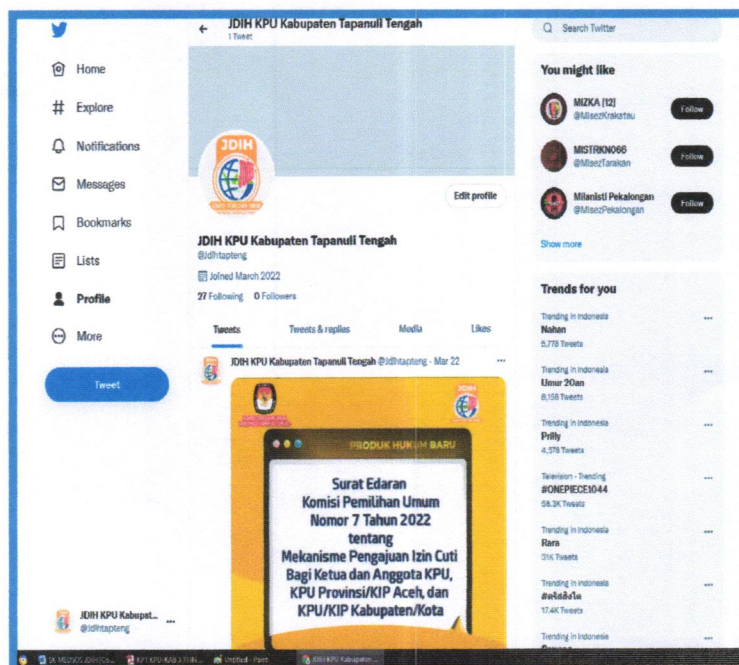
JDIH KPU Kabupaten Tapanuli Tengah
1 Tweet

Search Twitter

Home
Explore
Notifications
Messages
Bookmarks
Lists
Profile
More
Tweet

JDIH

Edit profile

JDIH KPU Kabupaten Tapanuli Tengah
@Jdihtapteng
Joined March 2022
27 Following 0 Followers

Tweets
Tweets & replies
Media
Likes

JDIH KPU Kabupaten Tapanuli Tengah @Jdihtapteng · Mar 22

JDIH

PRODUK HUKUM BARU

Surat Edaran
Komisi Pemilihan Umum
Nomor 7 Tahun 2022
tentang
Mekanisme Pengajuan Izin Cuti
Bagi Ketua dan Anggota KPU,
KPU Provinsi/KIP Aceh, dan
KPU/KIP Kabupaten/Kota

JDIH KPU Kabupat...
@Jdihtapteng

You might like
MIZKA (12)
@MisezKrakatau
Follow
MISTRKN066
@MisezTarakan
Follow
Milanisti Pekalongan
@MisezPekalongan
Follow
Show more

Trends for you
Trending in Indonesia
Nahan
5,778 Tweets
Trending in Indonesia
Umur 20an
8,158 Tweets
Trending in Indonesia
Prilly
4,578 Tweets
Television · Trending
#ONEPIECE1044
58.3K Tweets
Trending in Indonesia
Rara
31K Tweets
Trending in Indonesia
#สงสัยไหม
17.4K Tweets
Trending in Indonesia
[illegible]

SK MEDSOS JDIH Co...
KPU KPU KAB 3 TH...
Untitled - Paint
JDIH KPU Kabupaten ...